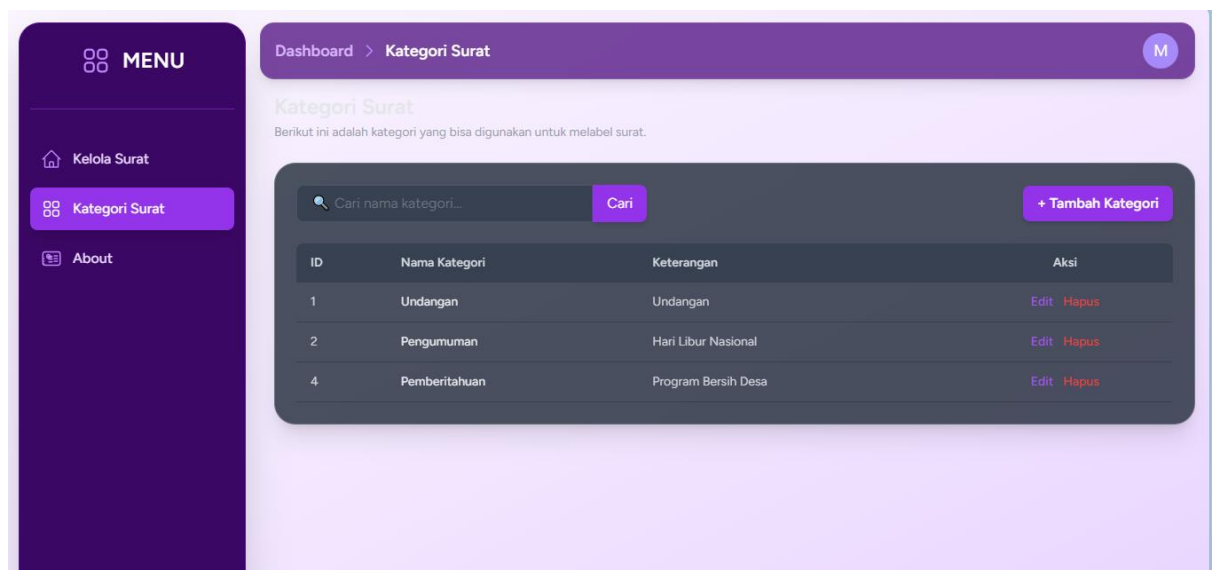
MENU

Kelola Surat

Kategori Surat

About

Dashboard > Kategori Surat

M

Kategori Surat

Berikut ini adalah kategori yang bisa digunakan untuk melabel surat.

Cari nama kategori...

Cari

+ Tambah Kategori

| ID | Nama Kategori | Keterangan | Aksi |
|---|---|---|---|
| 1 | Undangan | Undangan | Edit Hapus |
| 2 | Pengumuman | Hari Libur Nasional | Edit Hapus |
| 4 | Pemberitahuan | Program Bersih Desa | Edit Hapus |